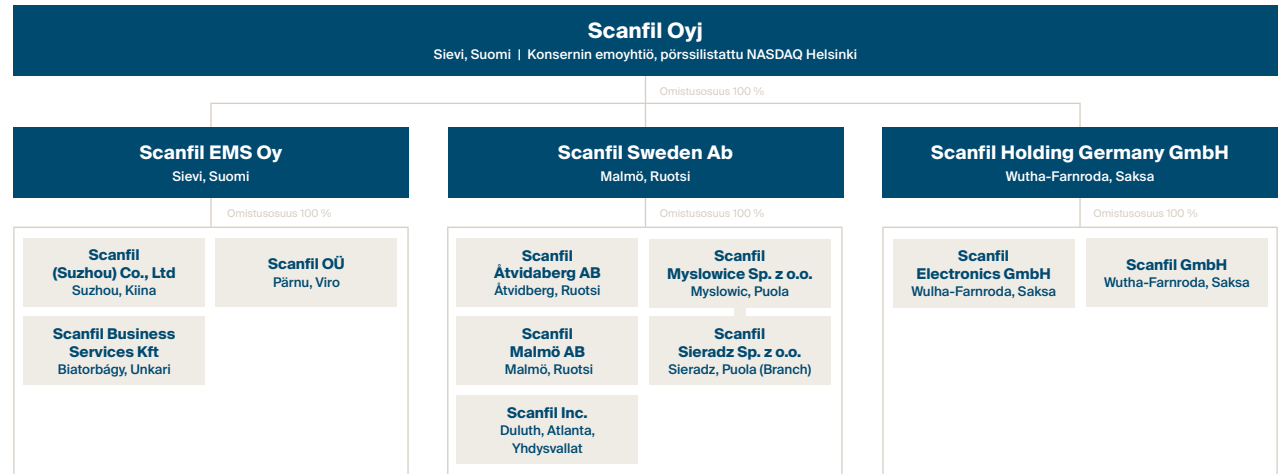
Scanfil Oyj
Sievi, Suomi | Konsernin emoyhtiö, pörssilistattu NASDAQ Helsinki

Omistusosuus 100 %

Scanfil EMS Oy
Sievi, Suomi

Omistusosuus 100 %

Scanfil (Suzhou) Co., Ltd
Suzhou, Kiina

Scanfil OÜ
Pärnu, Viro

Scanfil Business Services Kft
Biatorbágy, Unkari

Scanfil Sweden Ab
Malmö, Ruotsi

Omistusosuus 100 %

Scanfil Åtvidaberg AB
Åtvidberg, Ruotsi

Scanfil Myslowice Sp. z o.o.
Myslowic, Puola

Scanfil Malmö AB
Malmö, Ruotsi

Scanfil Sieradz Sp. z o.o.
Sieradz, Puola (Branch)

Scanfil Inc.
Duluth, Atlanta, Yhdysvallat

Scanfil Holding Germany GmbH
Wutha-Farnroda, Saksa

Omistusosuus 100 %

Scanfil Electronics GmbH
Wulha-Farnroda, Saksa

Scanfil GmbH
Wutha-Farnroda, Saksa